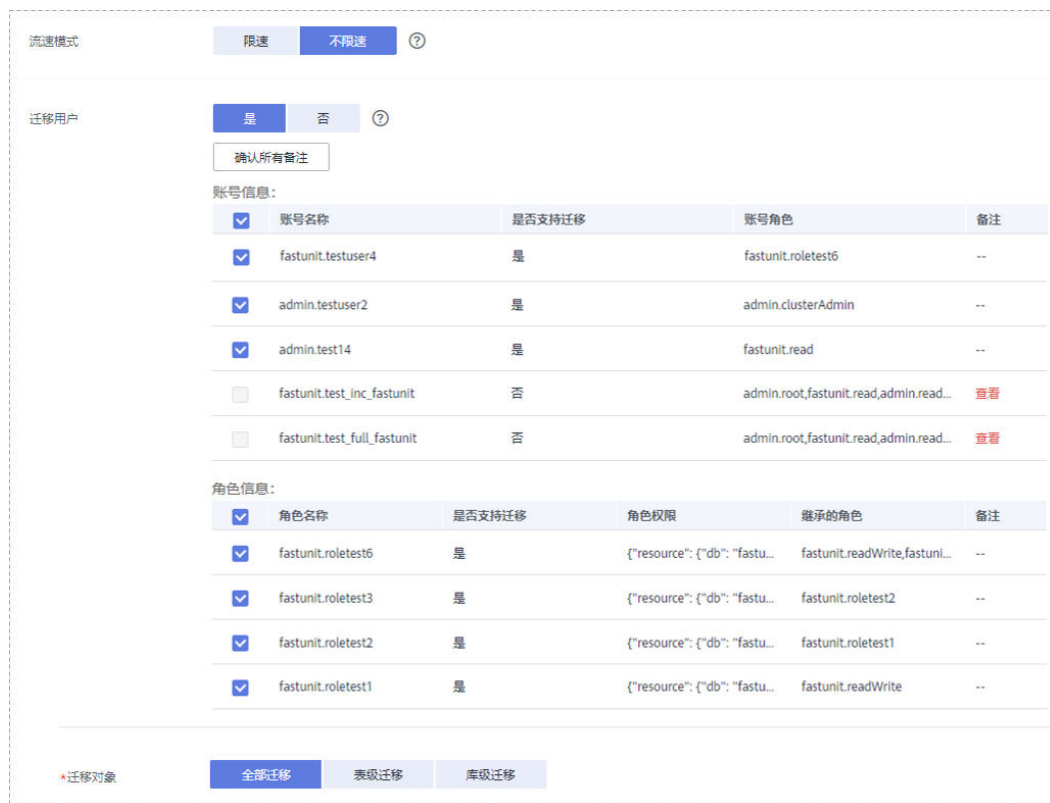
流速模式 限速 不限速 ?

迁移用户 是 否 ?

确认所有备注

账号信息:

| | 账号名称 | 是否支持迁移 | 账号角色 | 备注 |
|---|---|---|---|---|
| ☑ | fastunit.testuser4 | 是 | fastunit.roletest6 | -- |
| ☑ | admin.testuser2 | 是 | admin.clusterAdmin | -- |
| ☑ | admin.test14 | 是 | fastunit.read | -- |
| ☐ | fastunit.test_inc_fastunit | 否 | admin.root,fastunit.read,admin.read... | 查看 |
| ☐ | fastunit.test_full_fastunit | 否 | admin.root,fastunit.read,admin.read... | 查看 |

角色信息:

| | 角色名称 | 是否支持迁移 | 角色权限 | 继承的角色 | 备注 |
|---|---|---|---|---|---|
| ☑ | fastunit.roletest6 | 是 | {"resource": {"db": "fastu... | fastunit.readWrite,fastuni... | -- |
| ☑ | fastunit.roletest3 | 是 | {"resource": {"db": "fastu... | fastunit.roletest2 | -- |
| ☑ | fastunit.roletest2 | 是 | {"resource": {"db": "fastu... | fastunit.roletest1 | -- |
| ☑ | fastunit.roletest1 | 是 | {"resource": {"db": "fastu... | fastunit.readWrite | -- |

*迁移对象 全部迁移 表级迁移 库级迁移